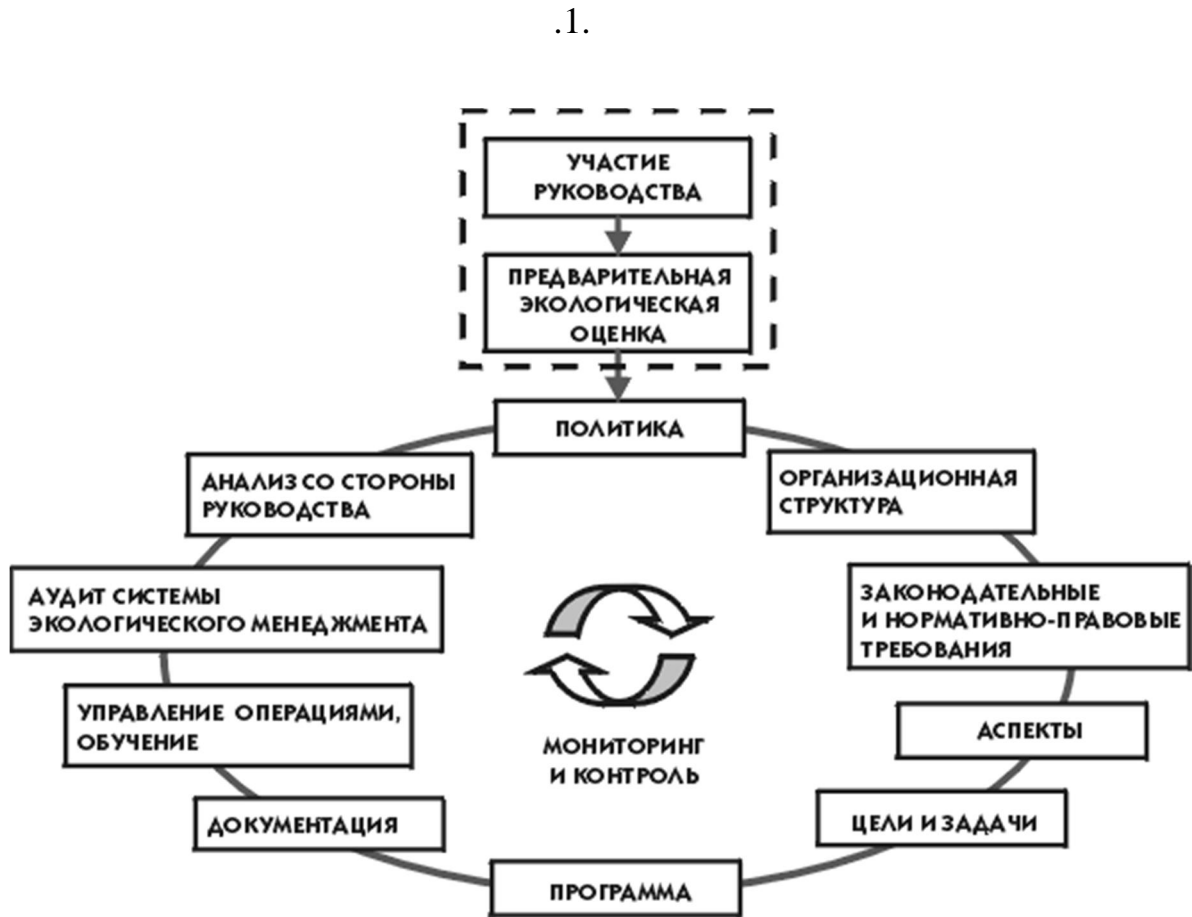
.1.

УЧАСТИЕ РУКОВОДСТВА

ПРЕДВАРИТЕЛЬНАЯ ЭКОЛОГИЧЕСКАЯ ОЦЕНКА

ПОЛИТИКА

АНАЛИЗ СО СТОРОНЫ РУКОВОДСТВА

ОРГАНИЗАЦИОННАЯ СТРУКТУРА

АУДИТ СИСТЕМЫ ЭКОЛОГИЧЕСКОГО МЕНЕДЖМЕНТА

ЗАКОНОДАТЕЛЬНЫЕ И НОРМАТИВНО-ПРАВОВЫЕ ТРЕБОВАНИЯ

УПРАВЛЕНИЕ ОПЕРАЦИЯМИ, ОБУЧЕНИЕ

АСПЕКТЫ

МОНИТОРИНГ И КОНТРОЛЬ

ДОКУМЕНТАЦИЯ

ЦЕЛИ И ЗАДАЧИ

ПРОГРАММА